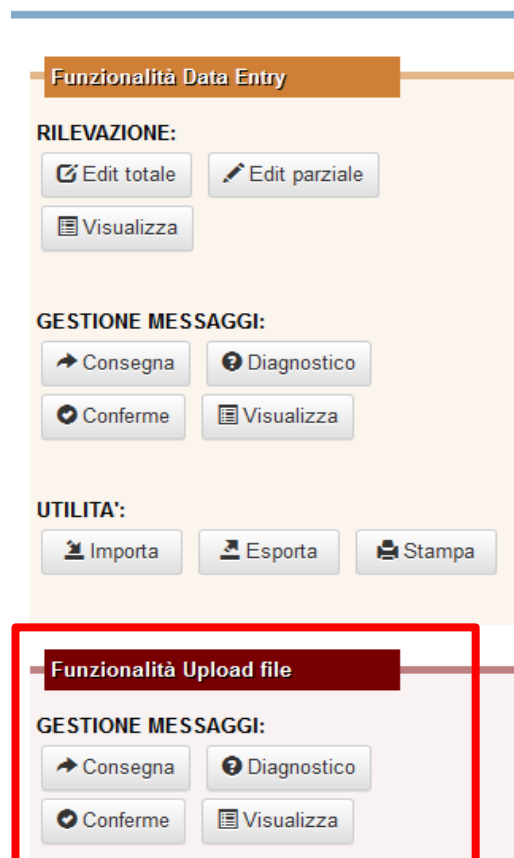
Funzionalità Data Entry

RILEVAZIONE:

Edit totale
Edit parziale
Visualizza

GESTIONE MESSAGGI:

Consegna
Diagnostico
Conferme
Visualizza

UTILITA':

Importa
Esporta
Stampa

Funzionalità Upload file

GESTIONE MESSAGGI:

Consegna
Diagnostico
Conferme
Visualizza